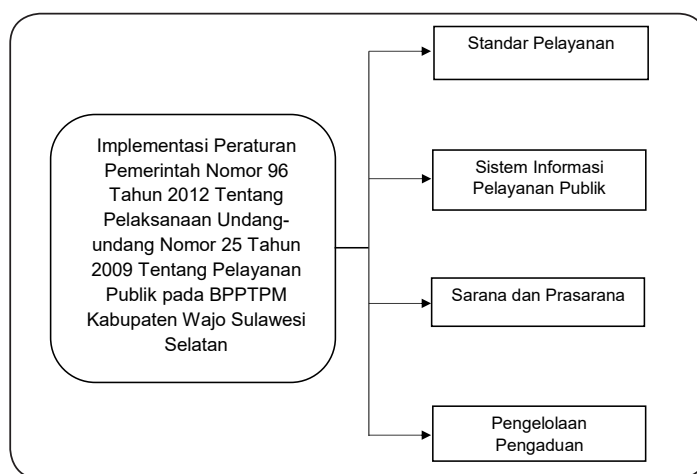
Implementasi Peraturan Pemerintah Nomor 96 Tahun 2012 Tentang Pelaksanaan Undang-undang Nomor 25 Tahun 2009 Tentang Pelayanan Publik pada BPPTPM Kabupaten Wajo Sulawesi Selatan

Standar Pelayanan

Sistem Informasi Pelayanan Publik

Sarana dan Prasarana

Pengelolaan Pengaduan